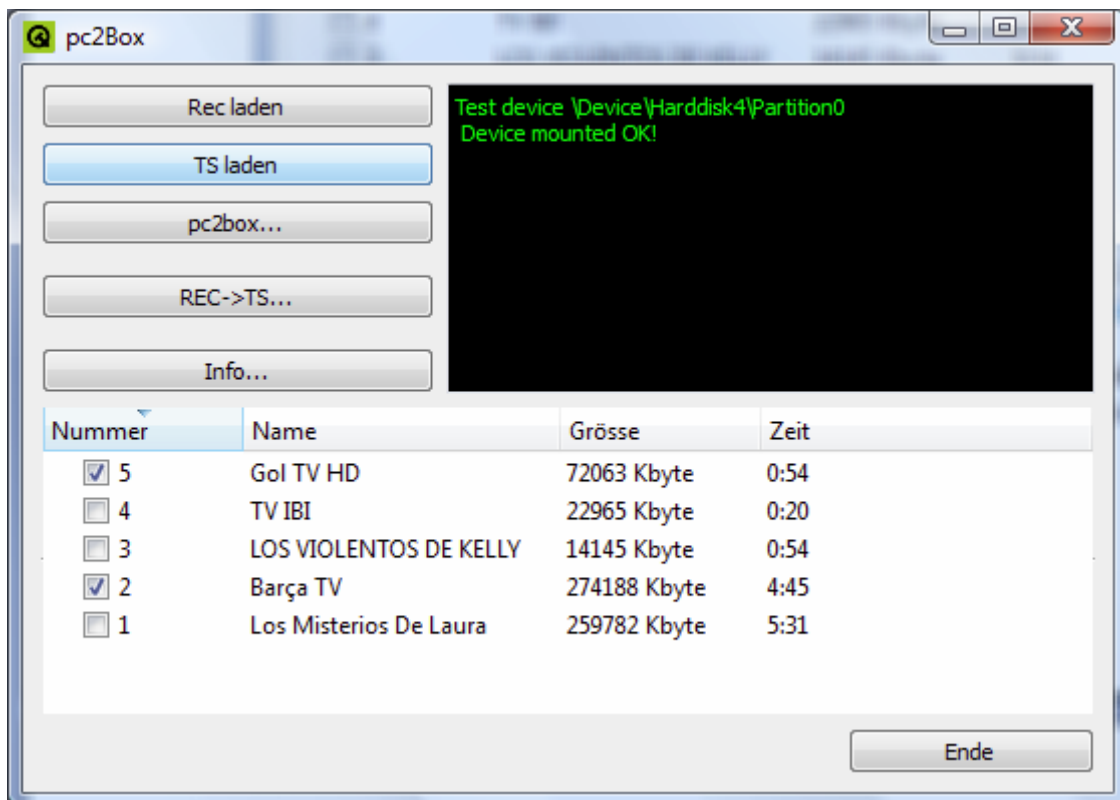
pc2Box

Rec laden

TS laden

pc2box...

REC->TS...

Info...

Test device \Device\Harddisk4\Partition0
Device mounted OK!

| Nummer | Name | Grösse | Zeit |
|---|---|---|---|
| 5 | Gol TV HD | 72063 Kbyte | 0:54 |
| 4 | TV IBI | 22965 Kbyte | 0:20 |
| 3 | LOS VIOLENTOS DE KELLY | 14145 Kbyte | 0:54 |
| 2 | Barça TV | 274188 Kbyte | 4:45 |
| 1 | Los Misterios De Laura | 259782 Kbyte | 5:31 |

Ende